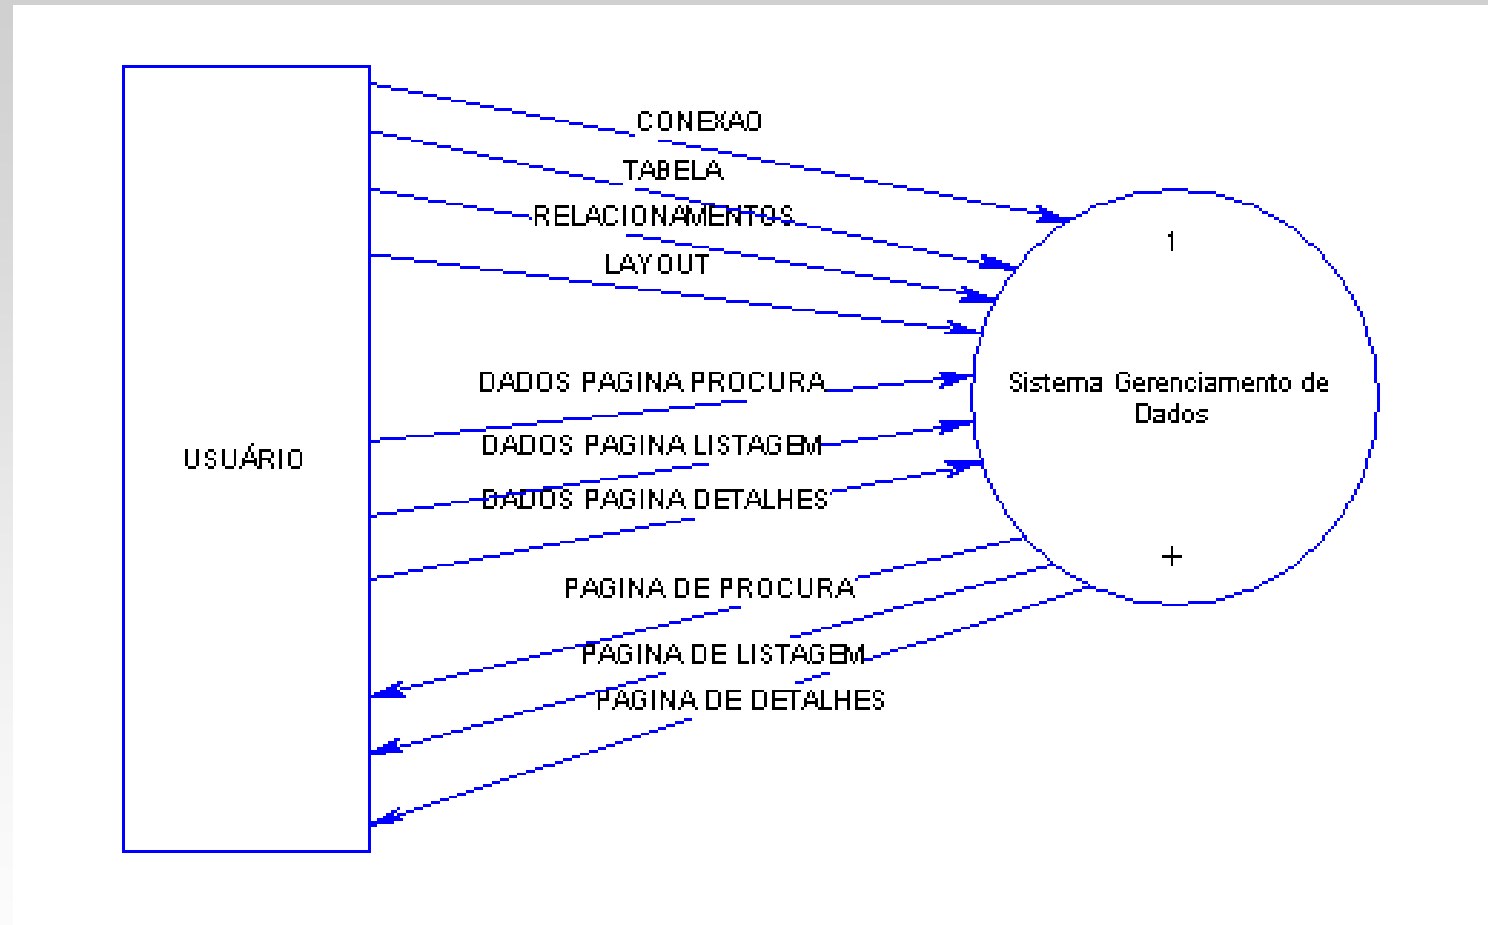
USUÁRIO

CONEXAO

TABELA

RELACIONAMENTOS

LAYOUT

DADOS PAGINA PROCURA

DADOS PAGINA LISTAGEM

DADOS PAGINA DETALHES

PAGINA DE PROCURA

PAGINA DE LISTAGEM

PAGINA DE DETALHES

1

Sistema Gerenciamento de Dados

+